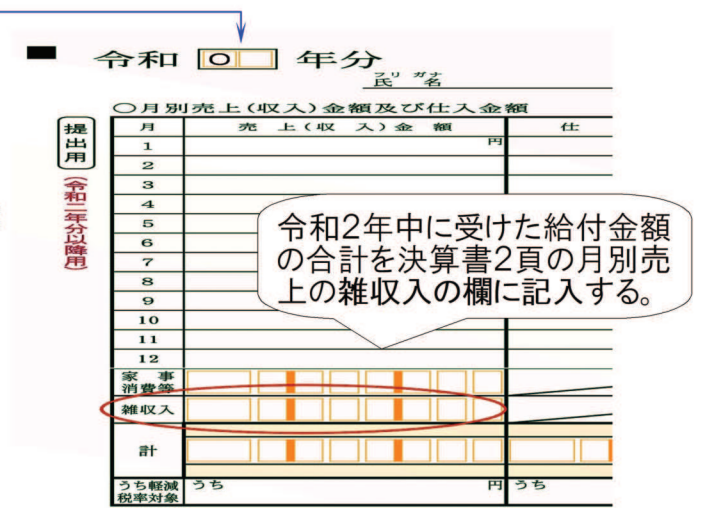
令和 O 年分

フリガナ
氏名

○月別売上（収入）金額及び仕入金額

提出用

（令和二年分以降用）

| 月 | 売上（収入）金額 | 仕 |
|---|---|---|
| 1 | 円 | |
| 2 | | |
| 3 | | |
| 4 | | |
| 5 | | |
| 6 | | |
| 7 | | |
| 8 | | |
| 9 | | |
| 10 | | |
| 11 | | |
| 12 | | |
| 家事消費等 | | |
| 雑収入 | | |
| 計 | | |
| うち軽減税率対象 | うち 円 | うち |

令和2年中に受けた給付金額の合計を決算書2頁の月別売上の雑収入の欄に記入する。